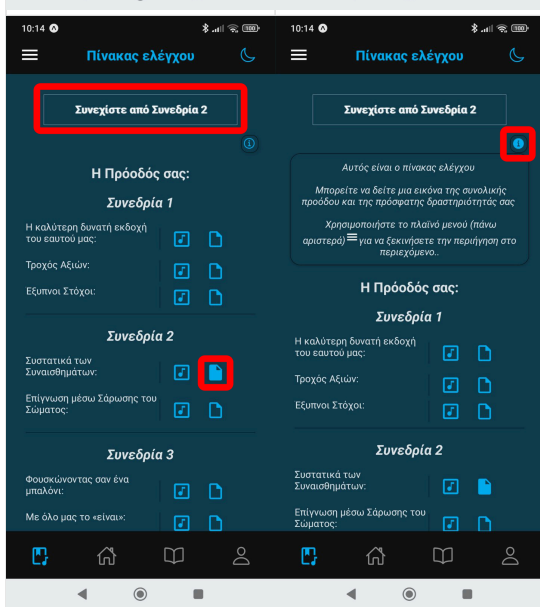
10:14

Πίνακας ελέγχου

Συνεχίστε από Συνεδρία 2

Η Πρόοδός σας:

Συνεδρία 1

Η καλύτερη δυνατή εκδοχή του εαυτού μας:

Τροχός Αξιών:

Έξυπνοι Στόχοι:

Συνεδρία 2

Συστατικά των Συναισθημάτων:

Επίγνωση μέσω Σάρωσης του Σώματος:

Συνεδρία 3

Φουσκώνοντας σαν ένα μπαλόνι:

Με όλο μας το «είναι»:

10:14

Πίνακας ελέγχου

Συνεχίστε από Συνεδρία 2

Αυτός είναι ο πίνακας ελέγχου

Μπορείτε να δείτε μια εικόνα της συνολικής προόδου και της πρόσφατης δραστηριότητάς σας

Χρησιμοποιήστε το πλαϊνό μενού (πάνω αριστερά) ≡ για να ξεκινήσετε την περιήγηση στο περιεχόμενο..

Η Πρόοδός σας:

Συνεδρία 1

Η καλύτερη δυνατή εκδοχή του εαυτού μας:

Τροχός Αξιών:

Έξυπνοι Στόχοι:

Συνεδρία 2

Συστατικά των Συναισθημάτων:

Επίγνωση μέσω Σάρωσης του Σώματος: